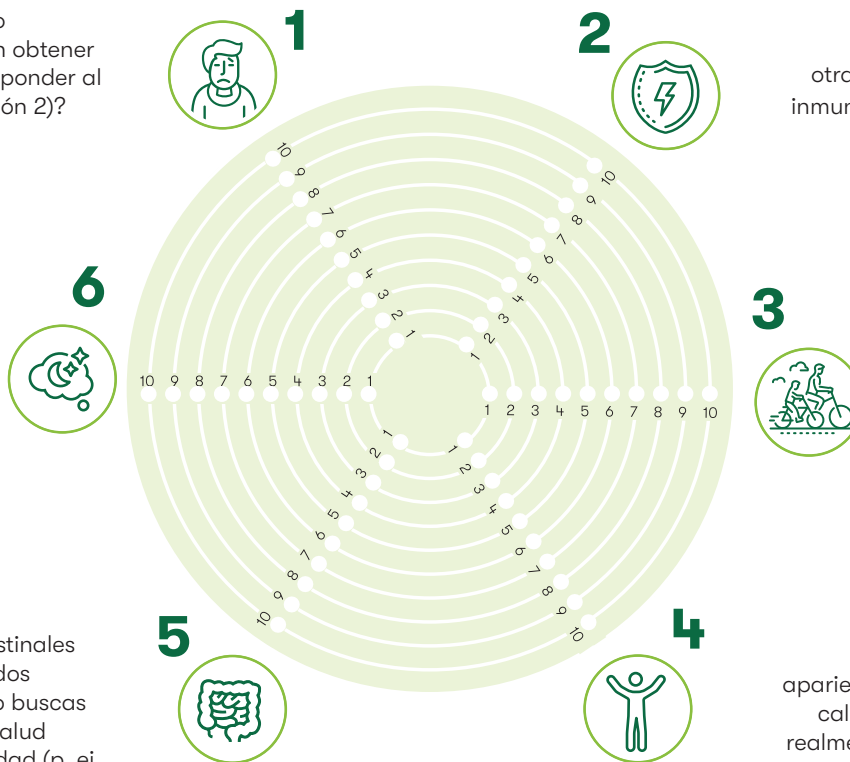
o
n obtener
ponder al
ón 2)?

1

2

otro
inmun

6

3

10 9 8 7 6 5 4 3 2 1

1 2 3 4 5 6 7 8 9 10

10 9 8 7 6 5 4 3 2 1

1 2 3 4 5 6 7 8 9 10

1 2 3 4 5 6 7 8 9 10

1 2 3 4 5 6 7 8 9 10

stinales
dos
o buscas
alud
dad (p. ej.

5

4

aparie
cal
realme